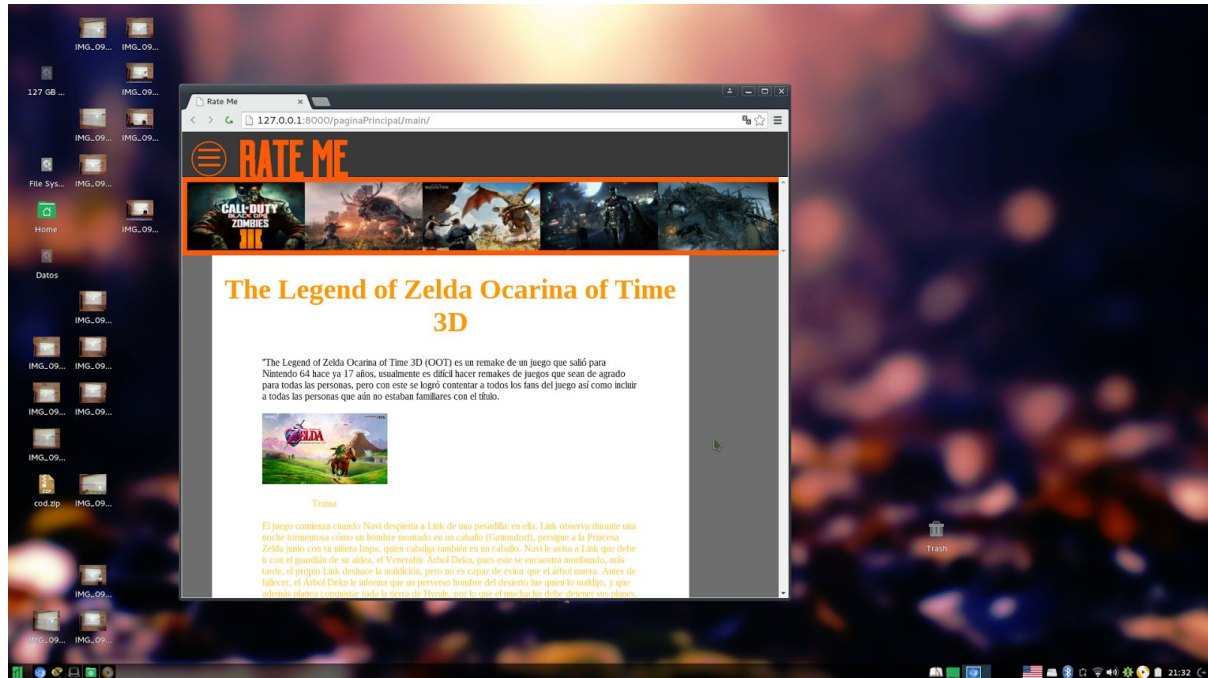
IMG_09... IMG_09...

127 GB ... IMG_09...

IMG_09... IMG_09...

File Sys... IMG_09...

Home IMG_09...

Datos

IMG_09...

IMG_09... IMG_09...

IMG_09... IMG_09...

IMG_09...

cod.zip IMG_09...

IMG_09...

IMG_09... IMG_09...

Trash

Rate Me ×

127.0.0.1:8000/paginaPrincipal/main/

RATE ME

CALL OF DUTY BLACK OPS ZOMBIES III

The Legend of Zelda Ocarina of Time 3D

"The Legend of Zelda Ocarina of Time 3D (OOT) es un remake de un juego que salió para Nintendo 64 hace ya 17 años, usualmente es difícil hacer remakes de juegos que sean de agrado para todas las personas, pero con este se logró contentar a todos los fans del juego así como incluir a todas las personas que aún no estaban familiares con el título.

ZELDA

Trama

El juego comienza cuando Navi despierta a Link de una pesadilla; en ella, Link observa durante una noche tormentosa cómo un hombre montado en un caballo (Ganondorf), persigue a la Princesa Zelda junto con su niñera Impa, quien cabalga también en un caballo. Navi le avisa a Link que debe ir con el guardián de su aldea, el Venerable Árbol Deku, pues este se encuentra moribundo, más tarde, el propio Link deshace la maldición, pero no es capaz de evitar que el árbol muera. Antes de fallecer, el Árbol Deku le informa que un perverso hombre del desierto fue quien lo maldijo, y que además planea conquistar toda la tierra de Hyrule, por lo que el muchacho debe detener sus planes.

21:32